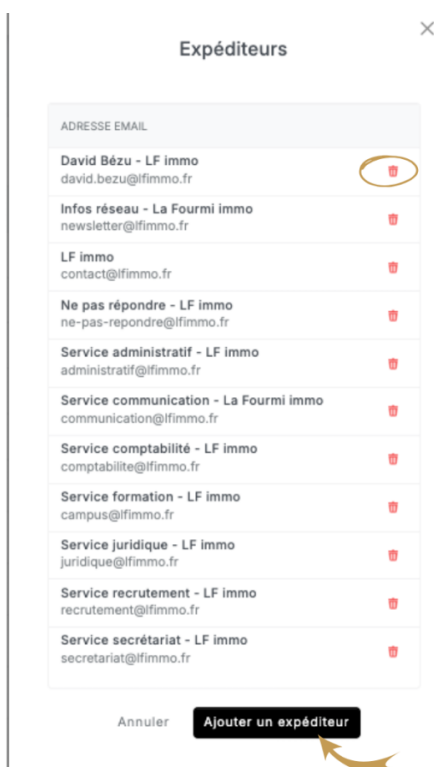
Expéditeurs

×

| ADRESSE EMAIL |
|---|
| David Bézu - LF immo<br>david.bezu@lfimmo.fr |
| Infos réseau - La Fourmi immo<br>newsletter@lfimmo.fr |
| LF immo<br>contact@lfimmo.fr |
| Ne pas répondre - LF immo<br>ne-pas-repondre@lfimmo.fr |
| Service administratif - LF immo<br>administratif@lfimmo.fr |
| Service communication - La Fourmi immo<br>communication@lfimmo.fr |
| Service comptabilité - LF immo<br>comptabilite@lfimmo.fr |
| Service formation - LF immo<br>campus@lfimmo.fr |
| Service juridique - LF immo<br>juridique@lfimmo.fr |
| Service recrutement - LF immo<br>recrutement@lfimmo.fr |
| Service secrétariat - LF immo<br>secretariat@lfimmo.fr |

Annuler

Ajouter un expéditeur